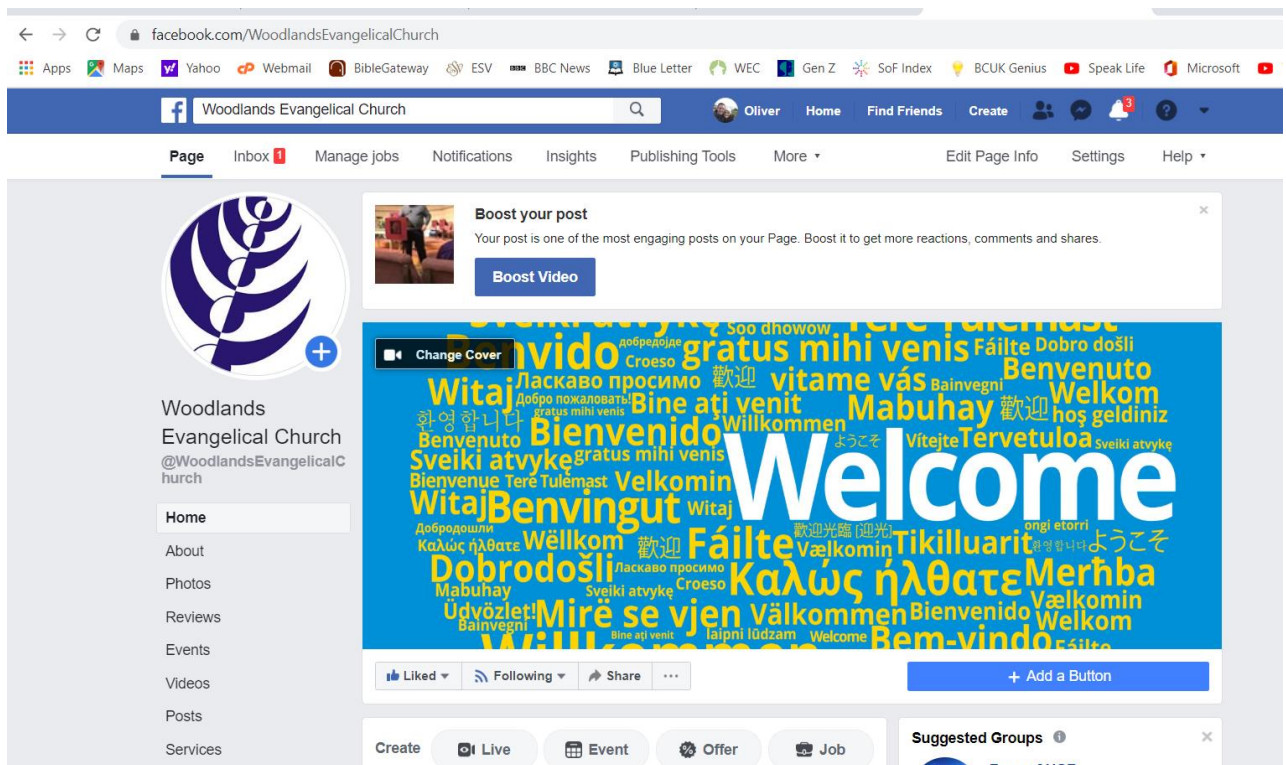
facebook.com/WoodlandsEvangelicalChurch

Apps Maps Yahoo Webmail BibleGateway ESV BBC News Blue Letter WEC Gen Z SoF Index BCUK Genius Speak Life Microsoft

Woodlands Evangelical Church Oliver Home Find Friends Create 3

Page Inbox 1 Manage jobs Notifications Insights Publishing Tools More ▾ Edit Page Info Settings Help ▾

Woodlands Evangelical Church
@WoodlandsEvangelicalChurch

Home
About
Photos
Reviews
Events
Videos
Posts
Services

Boost your post
Your post is one of the most engaging posts on your Page. Boost it to get more reactions, comments and shares.
Boost Video

Change Cover

Sveiki atvykę Soo dhowow Tere Tulemast Benvido добредојде gratus mihi venis Fáilte Dobro došli Croeso Witaj Ласкаво просимо 歡迎 vitame vás Bainvegni Benvenuto Welkom Добро пожаловать! gratus mihi venis Bine aţi venit Mabuhay 歡迎 hoş geldiniz 환영합니다 Benvenuto Bienvenido Willkommen ようこそ Vítejte Tervetuloa Sveiki atvykę Sveiki atvykę gratus mihi venis Bienvenue Tere Tulemast Velkomin Witaj Benvingut Witaj Welcome Добродошли 歡迎光臨 [迎光] ongi etorri Καλώς ήλθατε Wëllkom 歡迎 Fáilte Vælkomin Tikilluarit 환영합니다 ようこそ Dobrodošli Ласкаво просимо Καλώς ήλθατε Merħba Mabuhay Sveiki atvykę Croeso Üdvözlet! Mirë se vjen Välkommen Bienvenido Vælkomin Bainvegni Bine aţi venit laipni lūdzam Welcome Welkom Willkommen Bem-vindo Fáilte

Liked ▾ Following ▾ Share ···
+ Add a Button

Create Live Event Offer Job

Suggested Groups